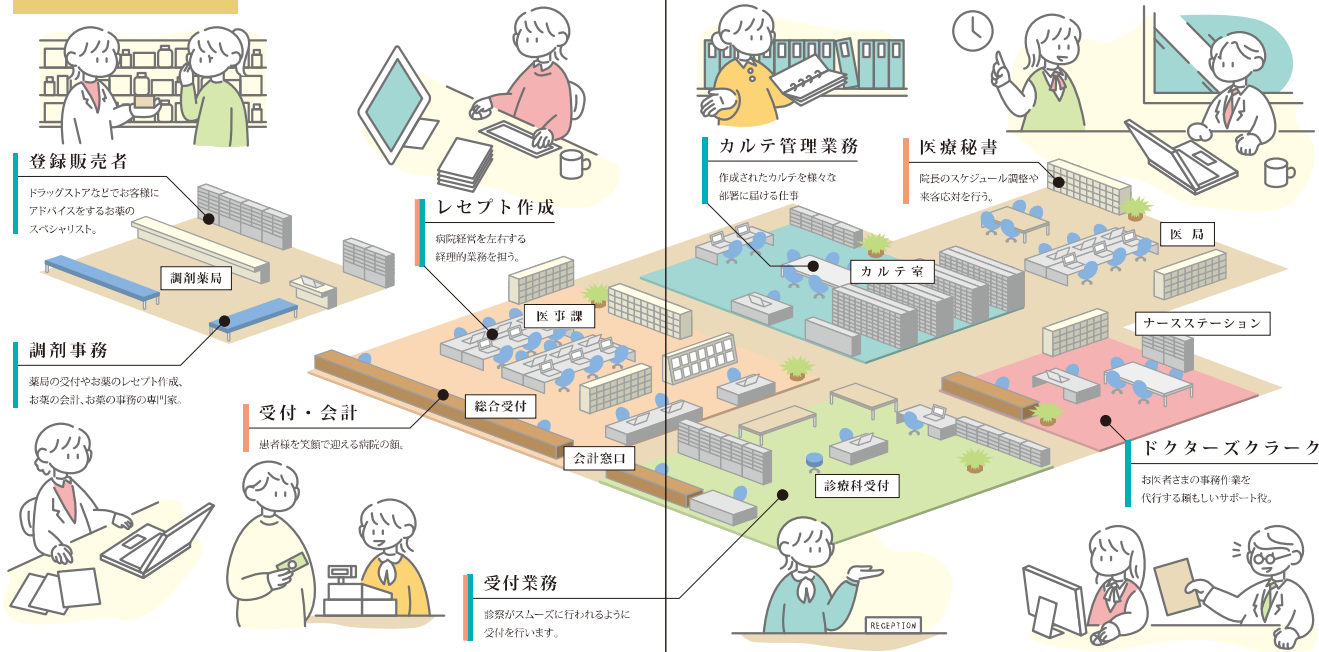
登録販売者

ドラッグストアなどでお客様にアドバイスをするお薬のスペシャリスト。

調剤事務

薬局の受付やお薬のレセプト作成、お薬の会計、お薬の事務の専門家。

レセプト作成

病院経営を左右する経理的業務を担う。

受付・会計

患者様を笑顔で迎える病院の顔。

カルテ管理業務

作成されたカルテを様々な部署に届ける仕事

医療秘書

院長のスケジュール調整や来客応対を行う。

調剤薬局

医事課

総合受付

会計窓口

カルテ室

医局

ナースステーション

診療科受付

ドクターズクラーク

お医者さまの事務作業を代行する頼もしいサポート役。

受付業務

診察がスムーズに行われるように受付を行います。

RECEPTION